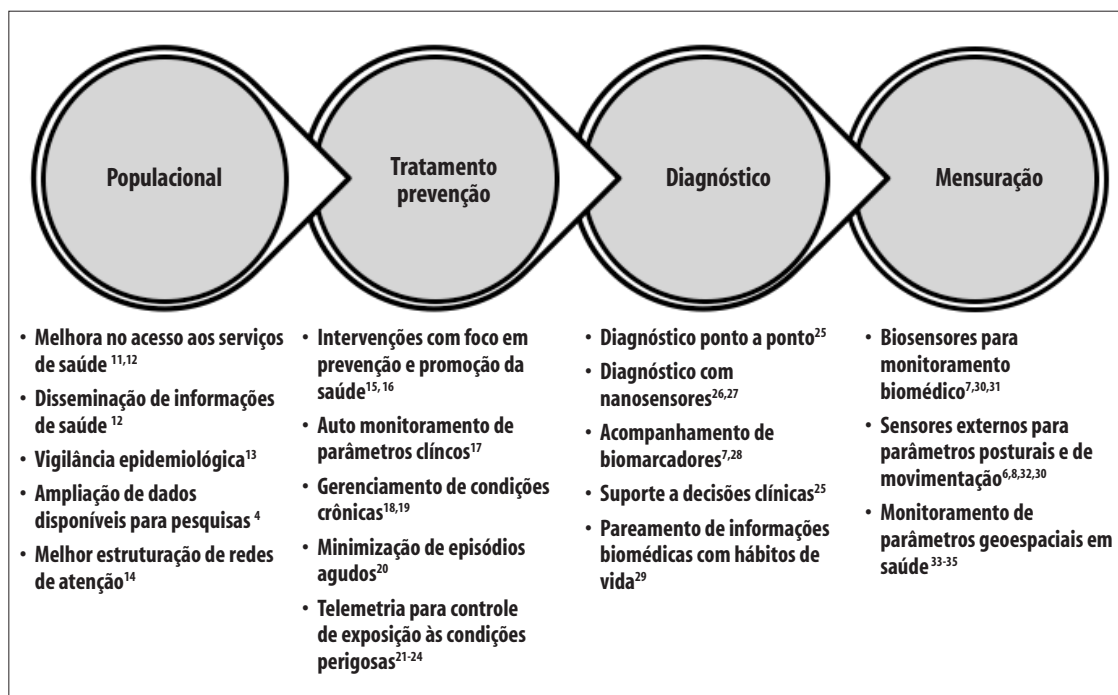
Populacional

Tratamento prevenção

Diagnóstico

Mensuração

• Melhora no acesso aos serviços de saúde $^{11,12}$
• Disseminação de informações de saúde $^{12}$
• Vigilância epidemiológica$^{13}$
• Ampliação de dados disponíveis para pesquisas $^{4}$
• Melhor estruturação de redes de atenção$^{14}$

• Intervenções com foco em prevenção e promoção da saúde$^{15, 16}$
• Auto monitoramento de parâmetros clíncos$^{17}$
• Gerenciamento de condições crônicas$^{18,19}$
• Minimização de episódios agudos$^{20}$
• Telemetria para controle de exposição às condições perigosas$^{21-24}$

• Diagnóstico ponto a ponto$^{25}$
• Diagnóstico com nanosensores$^{26,27}$
• Acompanhamento de biomarcadores$^{7,28}$
• Suporte a decisões clínicas$^{25}$
• Pareamento de informações biomédicas com hábitos de vida$^{29}$

• Biosensores para monitoramento biomédico$^{7,30,31}$
• Sensores externos para parâmetros posturais e de movimentação$^{6,8,32,30}$
• Monitoramento de parâmetros geoespaciais em saúde$^{33-35}$